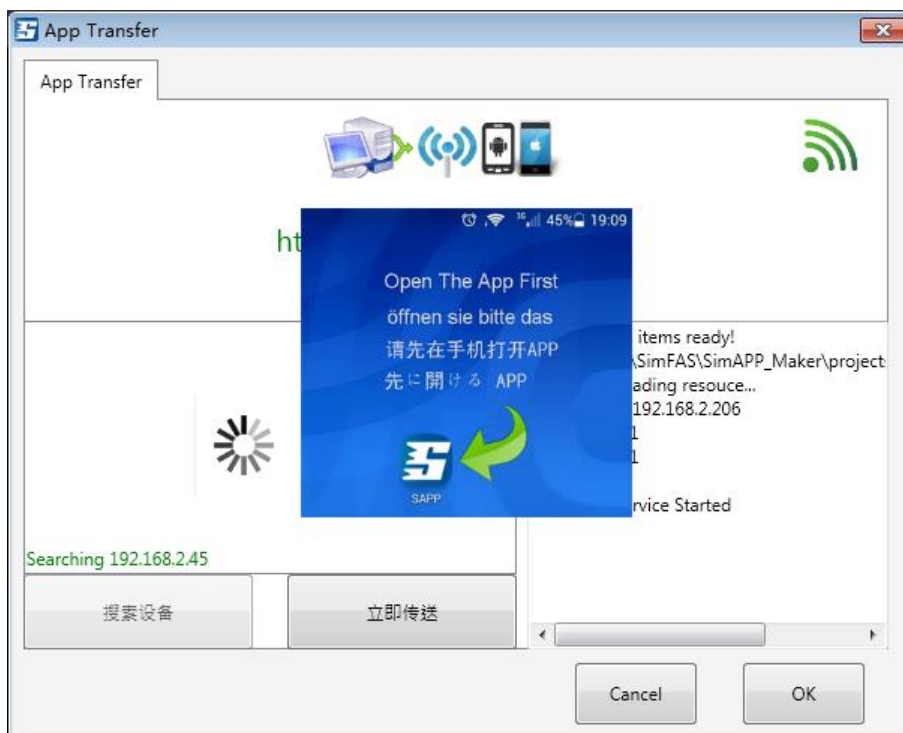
App Transfer

App Transfer

ht

45% 19:09

Open The App First
öffnen sie bitte das
请先在手机打开APP
先に開ける APP

SAPP

items ready!
\SimFAS\SimAPP_Maker\project
ading resouce...
192.168.2.206
1
1

rvice Started

Searching 192.168.2.45

搜索设备

立即传送

Cancel

OK